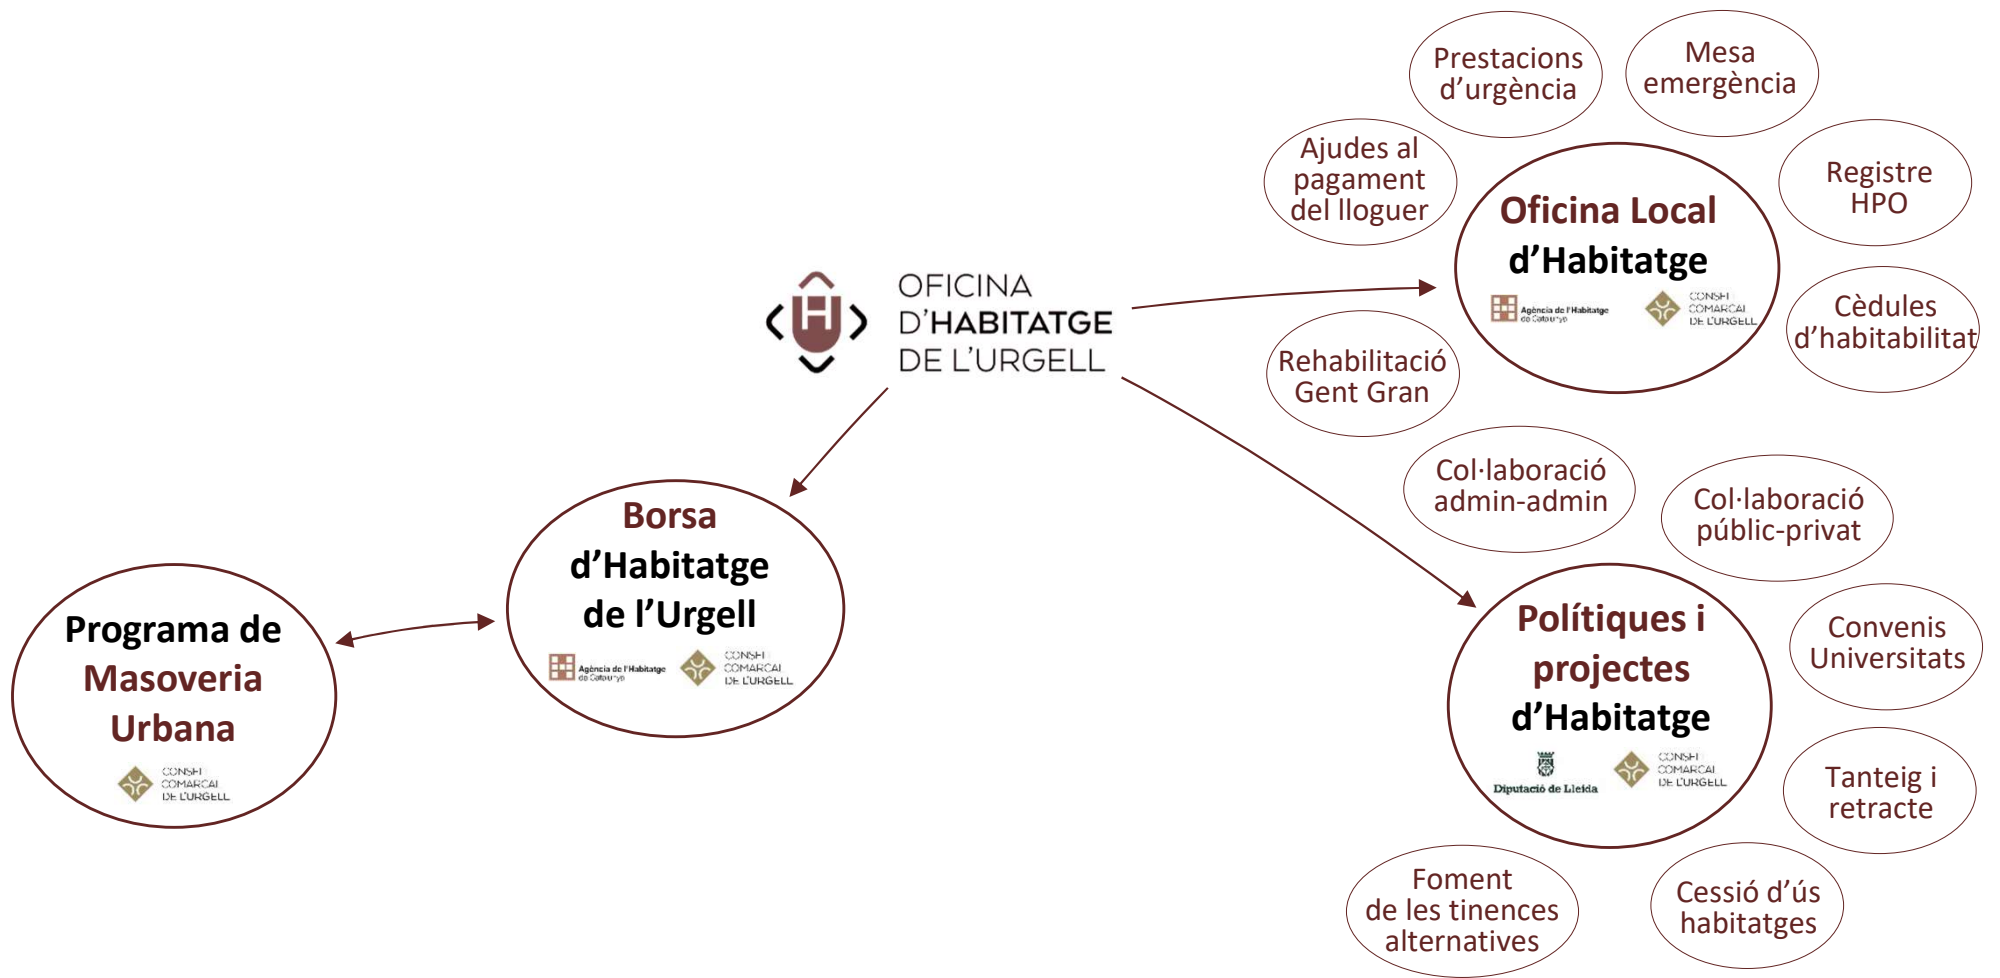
Prestacions d'urgència

Mesa emergència

Ajudes al pagament del lloguer

Oficina Local d'Habitatge

Agència de l'Habitatge de Catalunya

CONSELL COMARCAL DE L'URGELL

Registre HPO

OFICINA D'HABITATGE DE L'URGELL

Cèdules d'habitabilitat

Rehabilitació Gent Gran

Col·laboració admin-admin

Col·laboració públic-privat

Borsa d'Habitatge de l'Urgell

Agència de l'Habitatge de Catalunya

CONSELL COMARCAL DE L'URGELL

Programa de Masoveria Urbana

CONSELL COMARCAL DE L'URGELL

Polítiques i projectes d'Habitatge

Diputació de Lleida

CONSELL COMARCAL DE L'URGELL

Convenis Universitats

Tanteig i retracte

Foment de les tinences alternatives

Cessió d'ús habitatges